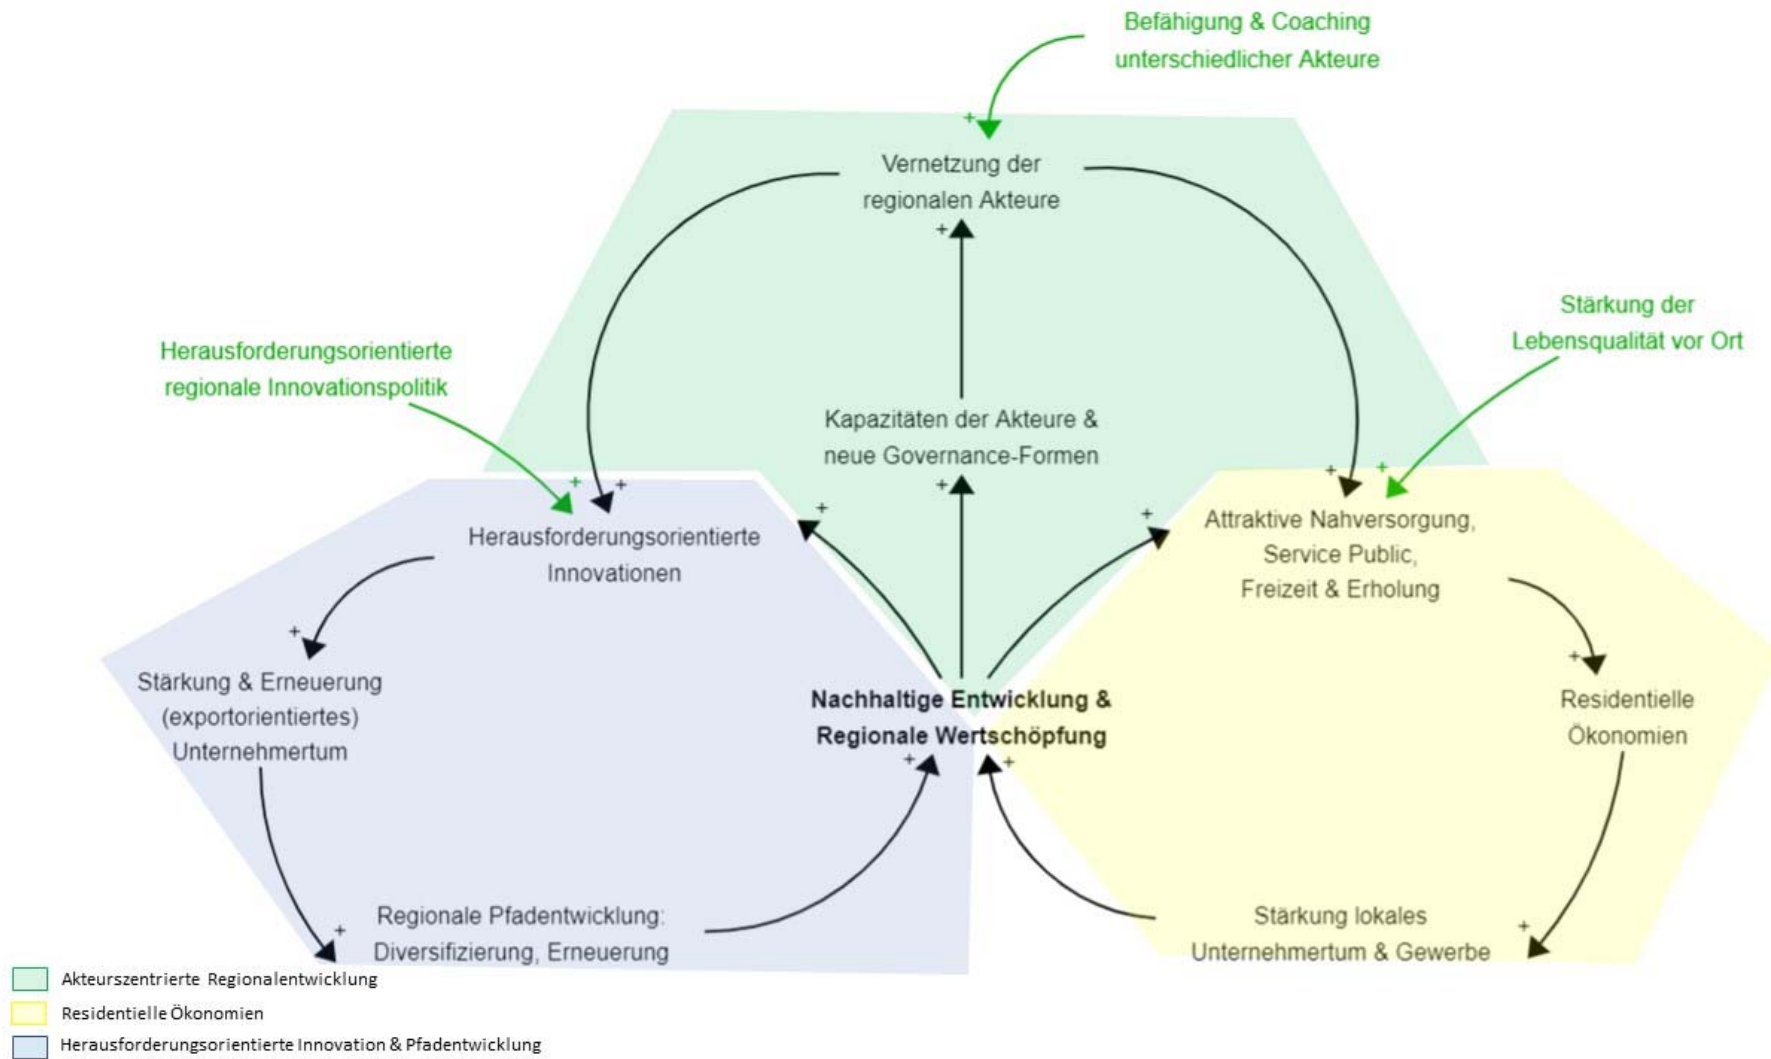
Befähigung & Coaching unterschiedlicher Akteure

+

Vernetzung der regionalen Akteure

+

Stärkung der Lebensqualität vor Ort

Herausforderungsorientierte regionale Innovationspolitik

Kapazitäten der Akteure & neue Governance-Formen

+ +

+ +

+

+

Herausforderungsorientierte Innovationen

Attraktive Nahversorgung, Service Public, Freizeit & Erholung

+

+

Stärkung & Erneuerung (exportorientiertes) Unternehmertum

Nachhaltige Entwicklung & Regionale Wertschöpfung

Residentielle Ökonomien

+ +

+

Regionale Pfadentwicklung: Diversifizierung, Erneuerung

+

Stärkung lokales Unternehmertum & Gewerbe

Akteurszentrierte Regionalentwicklung

Residentielle Ökonomien

Herausforderungsorientierte Innovation & Pfadentwicklung